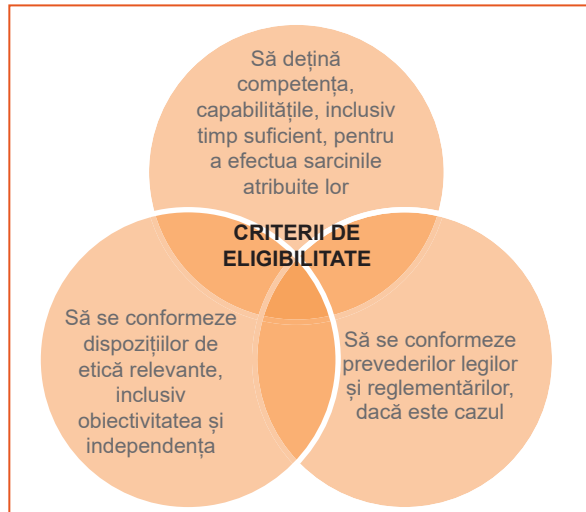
Să dețină competența, capabilitățile, inclusiv timp suficient, pentru a efectua sarcinile atribuite lor

CRITERII DE ELIGIBILITATE

Să se conformeze dispozițiilor de etică relevante, inclusiv obiectivitatea și independența

Să se conformeze prevederilor legilor și reglementărilor, dacă este cazul